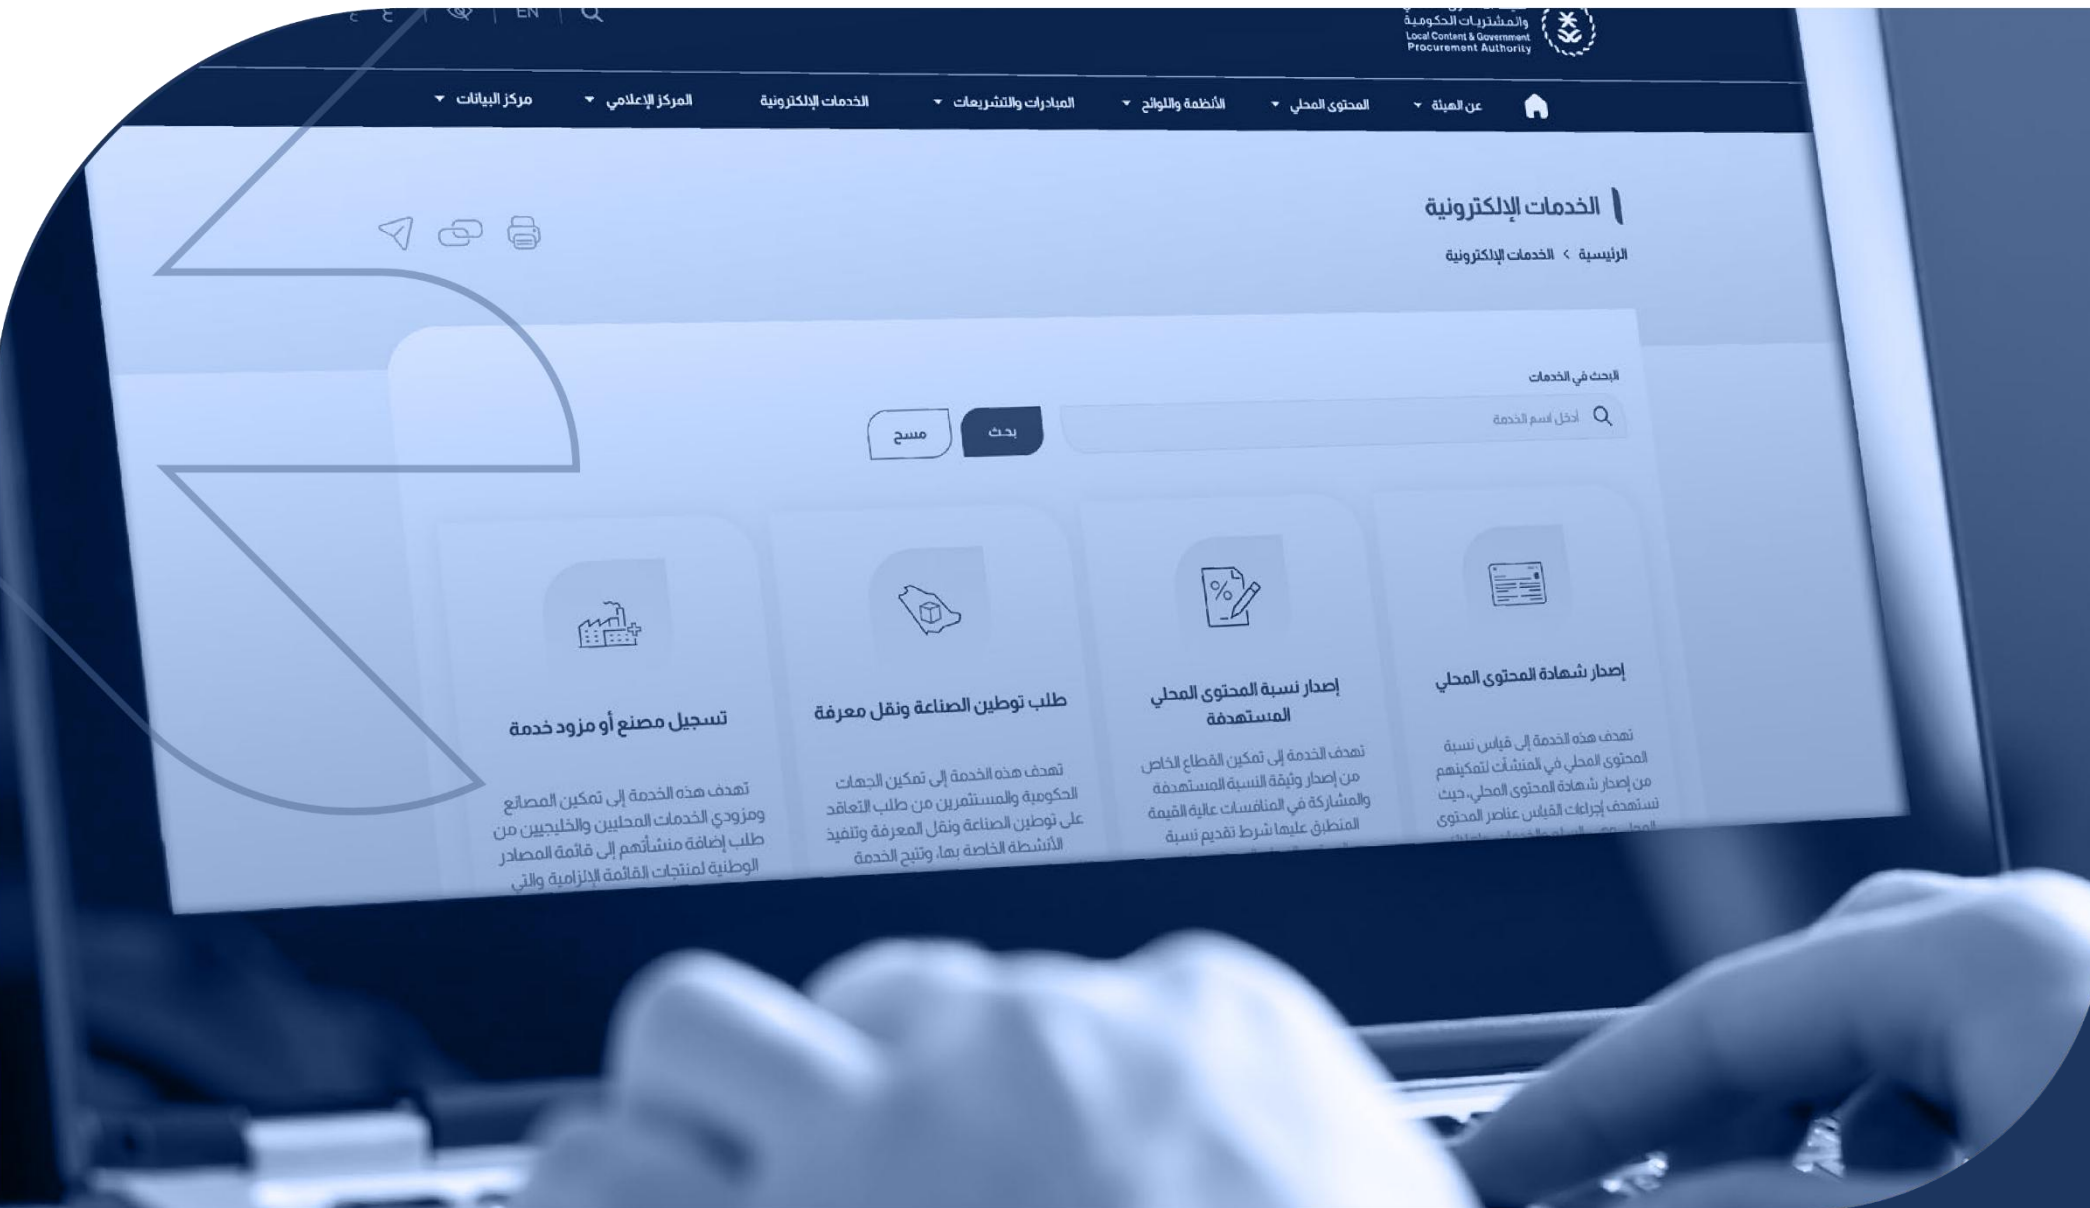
والمشتريات الحكومية
Local Content & Government Procurement Authority

ع ع EN

عن الهيئة المحتوى المحلي الأنظمة واللوائح المبادرات والتشريعات الخدمات الإلكترونية المركز الإعلامي مركز البيانات

الخدمات الإلكترونية

الرئيسية > الخدمات الإلكترونية

البحث في الخدمات

أدخل اسم الخدمة

بحث

مسح

إصدار شهادة المحتوى المحلي

تهدف هذه الخدمة إلى قياس نسبة المحتوى المحلي في المنشآت لتمكينهم من إصدار شهادة المحتوى المحلي، حيث تستهدف إجراءات القياس عناصر المحتوى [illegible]

إصدار نسبة المحتوى المحلي المستهدفة

تهدف الخدمة إلى تمكين القطاع الخاص من إصدار وثيقة النسبة المستهدفة والمشاركة في المنافسات عالية القيمة المنطبق عليها شرط تقديم نسبة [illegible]

طلب توطين الصناعة ونقل معرفة

تهدف هذه الخدمة إلى تمكين الجهات الحكومية والمستثمرين من طلب التعاقد على توطين الصناعة ونقل المعرفة وتنفيذ الأنشطة الخاصة بها، وتتيح الخدمة

تسجيل مصنع أو مزود خدمة

تهدف هذه الخدمة إلى تمكين المصانع ومزودي الخدمات المحليين والخليجيين من طلب إضافة منشآتهم إلى قائمة المصادر الوطنية لمنتجات القائمة الإلزامية والتي